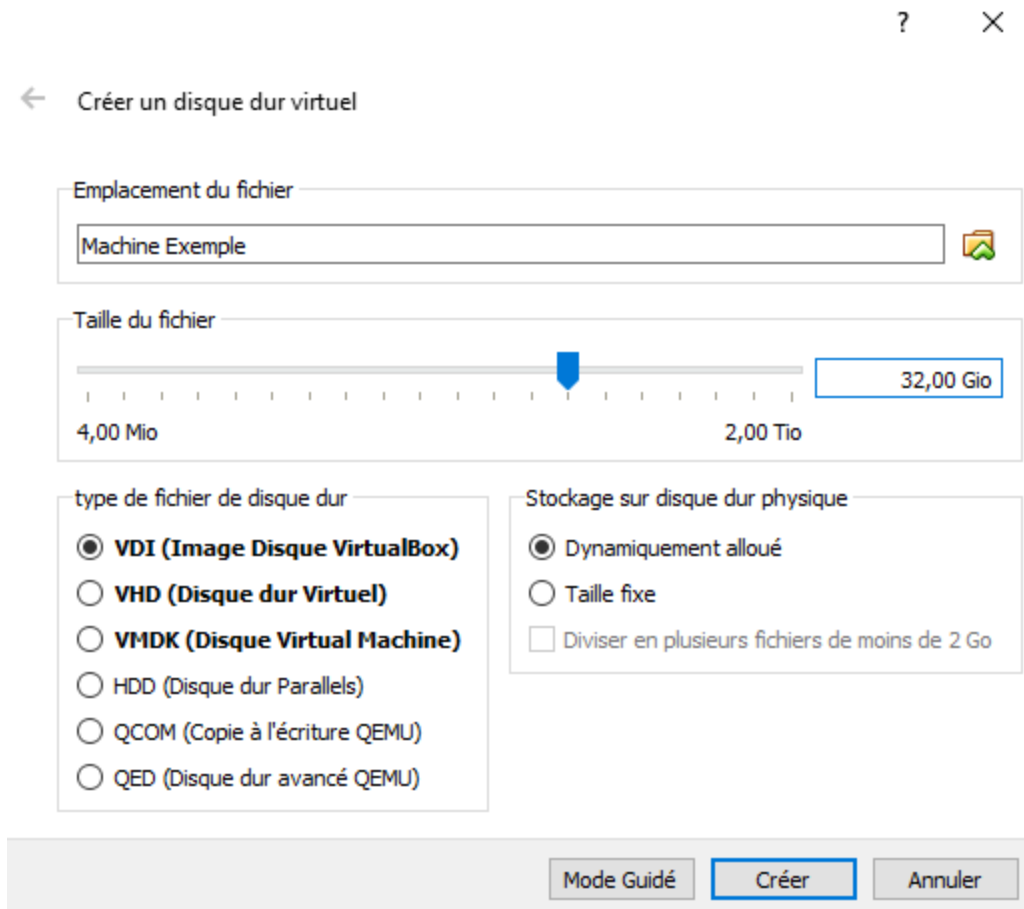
?

Créer un disque dur virtuel

Emplacement du fichier

Machine Exemple

Taille du fichier

32,00 Gio

4,00 Mio

2,00 Tio

type de fichier de disque dur

VDI (Image Disque VirtualBox)

VHD (Disque dur Virtuel)

VMDK (Disque Virtual Machine)

HDD (Disque dur Parallels)

QCOM (Copie à l'écriture QEMU)

QED (Disque dur avancé QEMU)

Stockage sur disque dur physique

Dynamiquement alloué

Taille fixe

Diviser en plusieurs fichiers de moins de 2 Go

Mode Guidé

Créer

Annuler